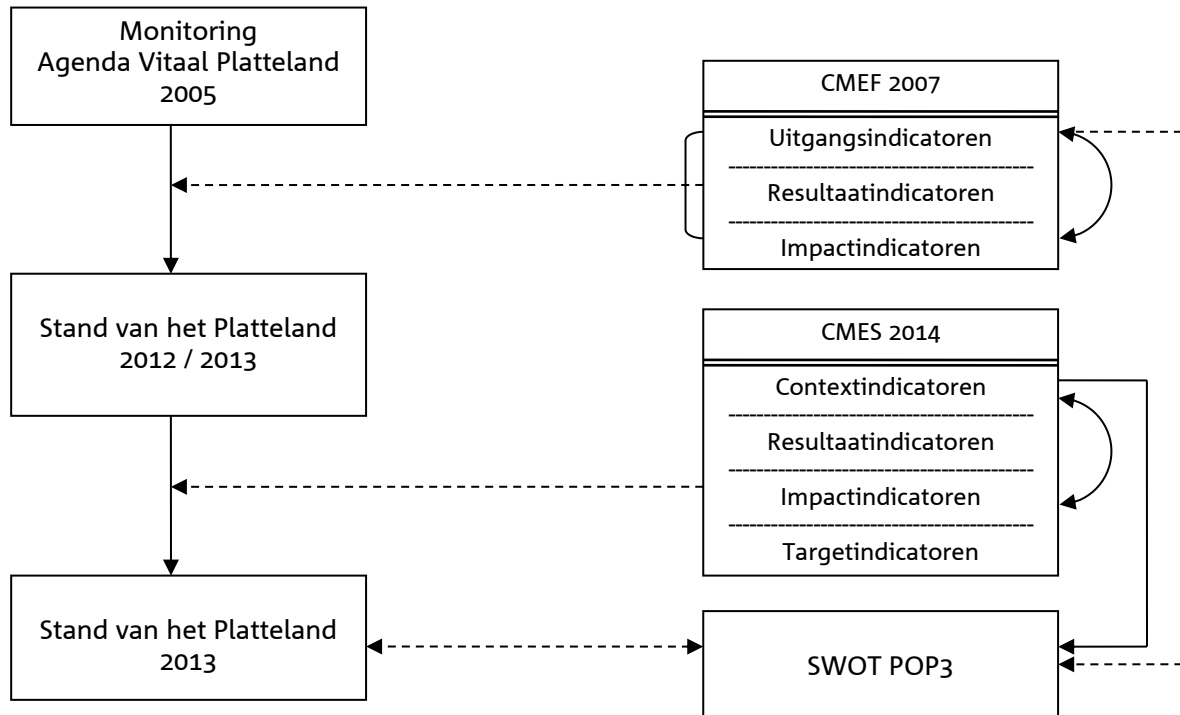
Monitoring
Agenda Vitaal Platteland
2005

CMEF 2007

Uitgangsindicatoren

Resultaatindicatoren

Impactindicatoren

Stand van het Platteland
2012 / 2013

CMES 2014

Contextindicatoren

Resultaatindicatoren

Impactindicatoren

Targetindicatoren

Stand van het Platteland
2013

SWOT POP3